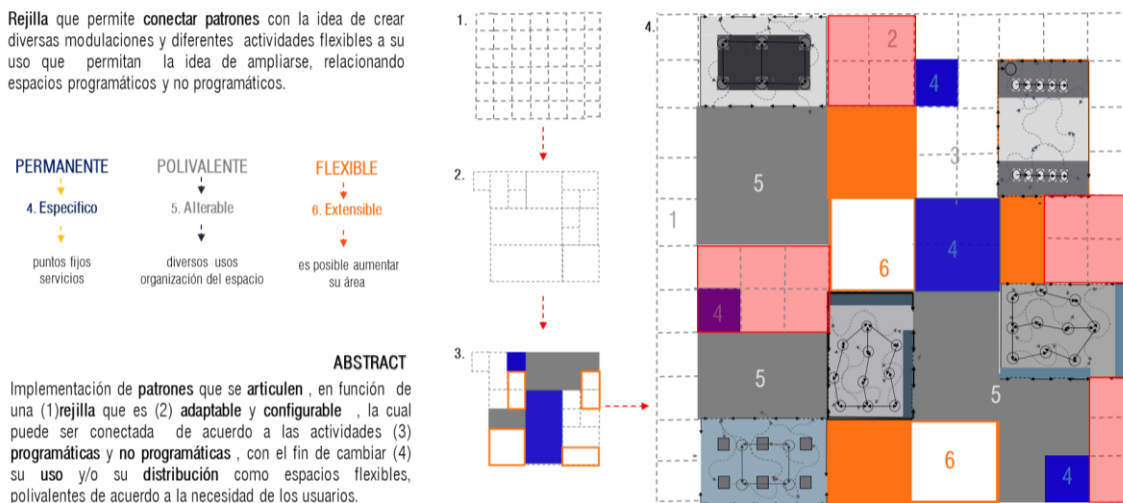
**Rejilla** que permite **conectar patrones** con la idea de crear diversas modulaciones y diferentes actividades flexibles a su uso que permitan la idea de ampliarse, relacionando espacios programáticos y no programáticos.

PERMANENTE

4. Especifico

puntos fijos servicios

POLIVALENTE

5. Alterable

diversos usos organización del espacio

FLEXIBLE

6. Extensible

es posible aumentar su área

**ABSTRACT**

Implementación de **patrones** que se **articulen** , en función de una (1)**rejilla** que es (2) **adaptable** y **configurable** , la cual puede ser conectada de acuerdo a las actividades (3) **programáticas** y **no programáticas** , con el fin de cambiar (4) su **uso** y/o su **distribución** como espacios flexibles, polivalentes de acuerdo a la necesidad de los usuarios.

1.

2.

3.

4.

2

4

3

5

1

6

4

4

5

5

6

4